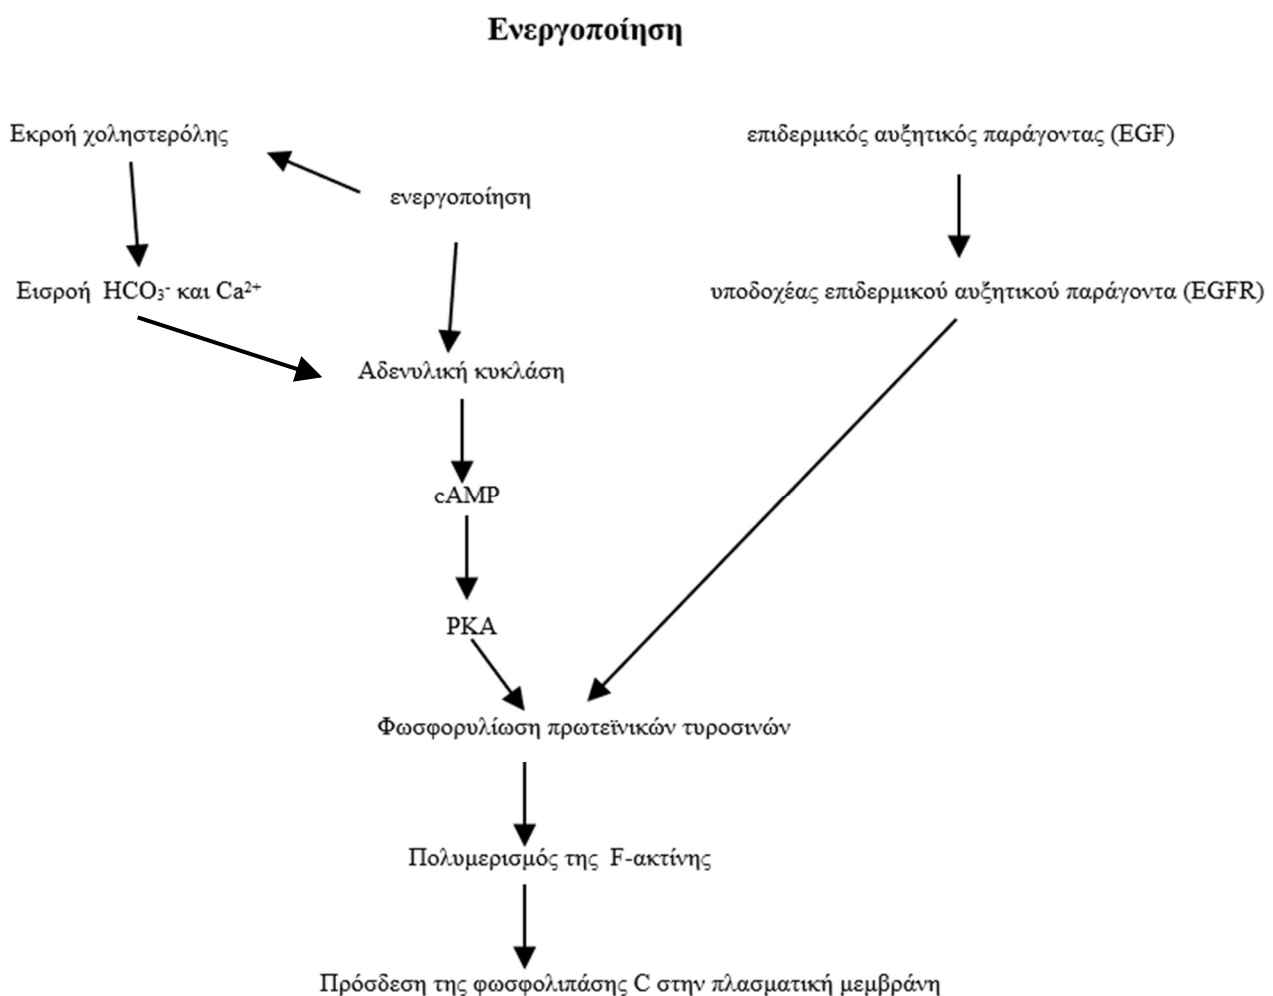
Ενεργοποίηση

Εκροή χοληστερόλης

ενεργοποίηση

επιδερμικός αυξητικός παράγοντας (EGF)

Εισροή $HCO_3^-$ και $Ca^{2+}$

υποδοχέας επιδερμικού αυξητικού παράγοντα (EGFR)

Αδενυλική κυκλάση

cAMP

PKA

Φωσφορυλίωση πρωτεϊνικών τυροσινών

Πολυμερισμός της F-ακτίνης

Πρόσδεση της φωσφολιπάσης C στην πλασματική μεμβράνη